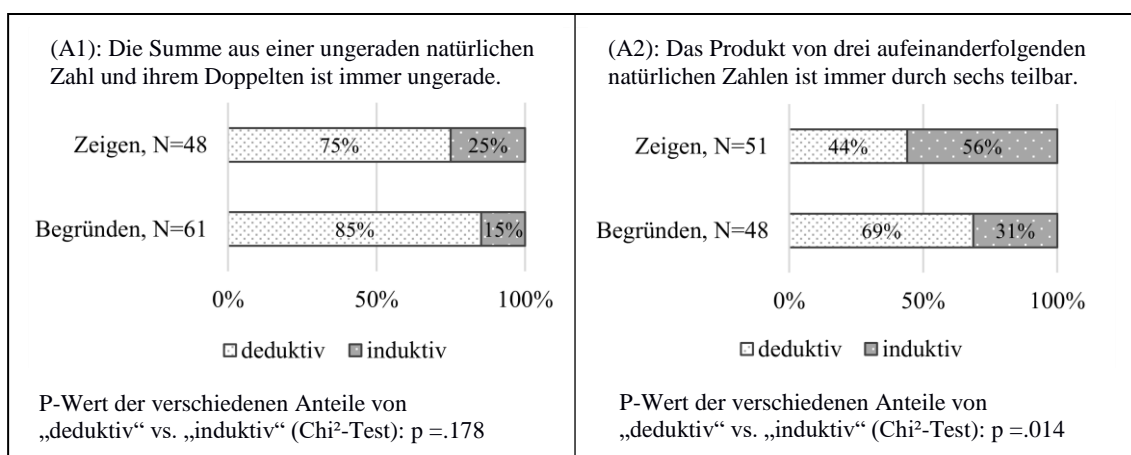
(A1): Die Summe aus einer ungeraden natürlichen Zahl und ihrem Doppelten ist immer ungerade.

Zeigen, N=48

75%

25%

Begründen, N=61

85%

15%

0%

50%

100%

deduktiv

induktiv

P-Wert der verschiedenen Anteile von „deduktiv“ vs. „induktiv“ (Chi²-Test): p =.178

(A2): Das Produkt von drei aufeinanderfolgenden natürlichen Zahlen ist immer durch sechs teilbar.

Zeigen, N=51

44%

56%

Begründen, N=48

69%

31%

0%

50%

100%

deduktiv

induktiv

P-Wert der verschiedenen Anteile von „deduktiv“ vs. „induktiv“ (Chi²-Test): p =.014